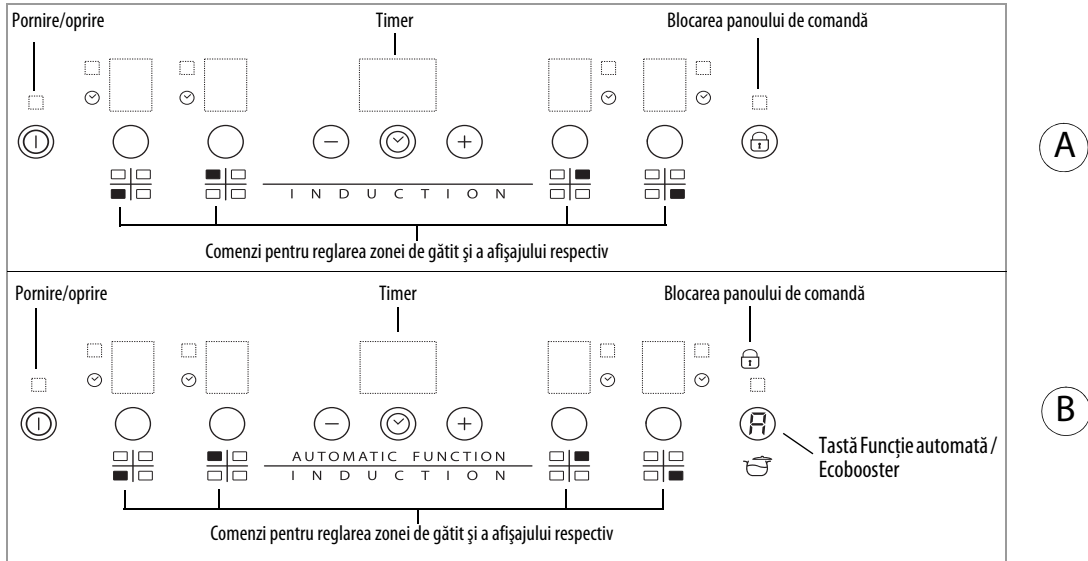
Pornire/oprire

Timer

Blocarea panoului de comandă

INDUCTION

Comenzi pentru reglarea zonei de gătit şi a afişajului respectiv

A

Pornire/oprire

Timer

Blocarea panoului de comandă

AUTOMATIC FUNCTION

INDUCTION

Tastă Funcţie automată / Ecobooster

Comenzi pentru reglarea zonei de gătit şi a afişajului respectiv

B